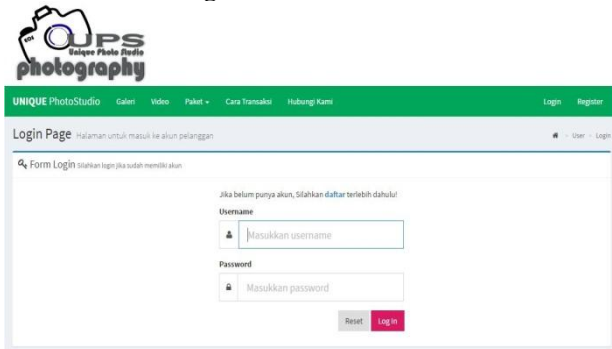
UPS
Unique Photo Studio
photography

UNIQUE PhotoStudio Galeri Video Paket Cara Transaksi Hubungi Kami Login Register

Login Page Halaman untuk masuk ke akun pelanggan

User › Login

Form Login Silahkan login jika sudah memiliki akun

Jika belum punya akun, Silahkan daftar terlebih dahulu!

Username

Masukkan username

Password

Masukkan password

Reset Log In